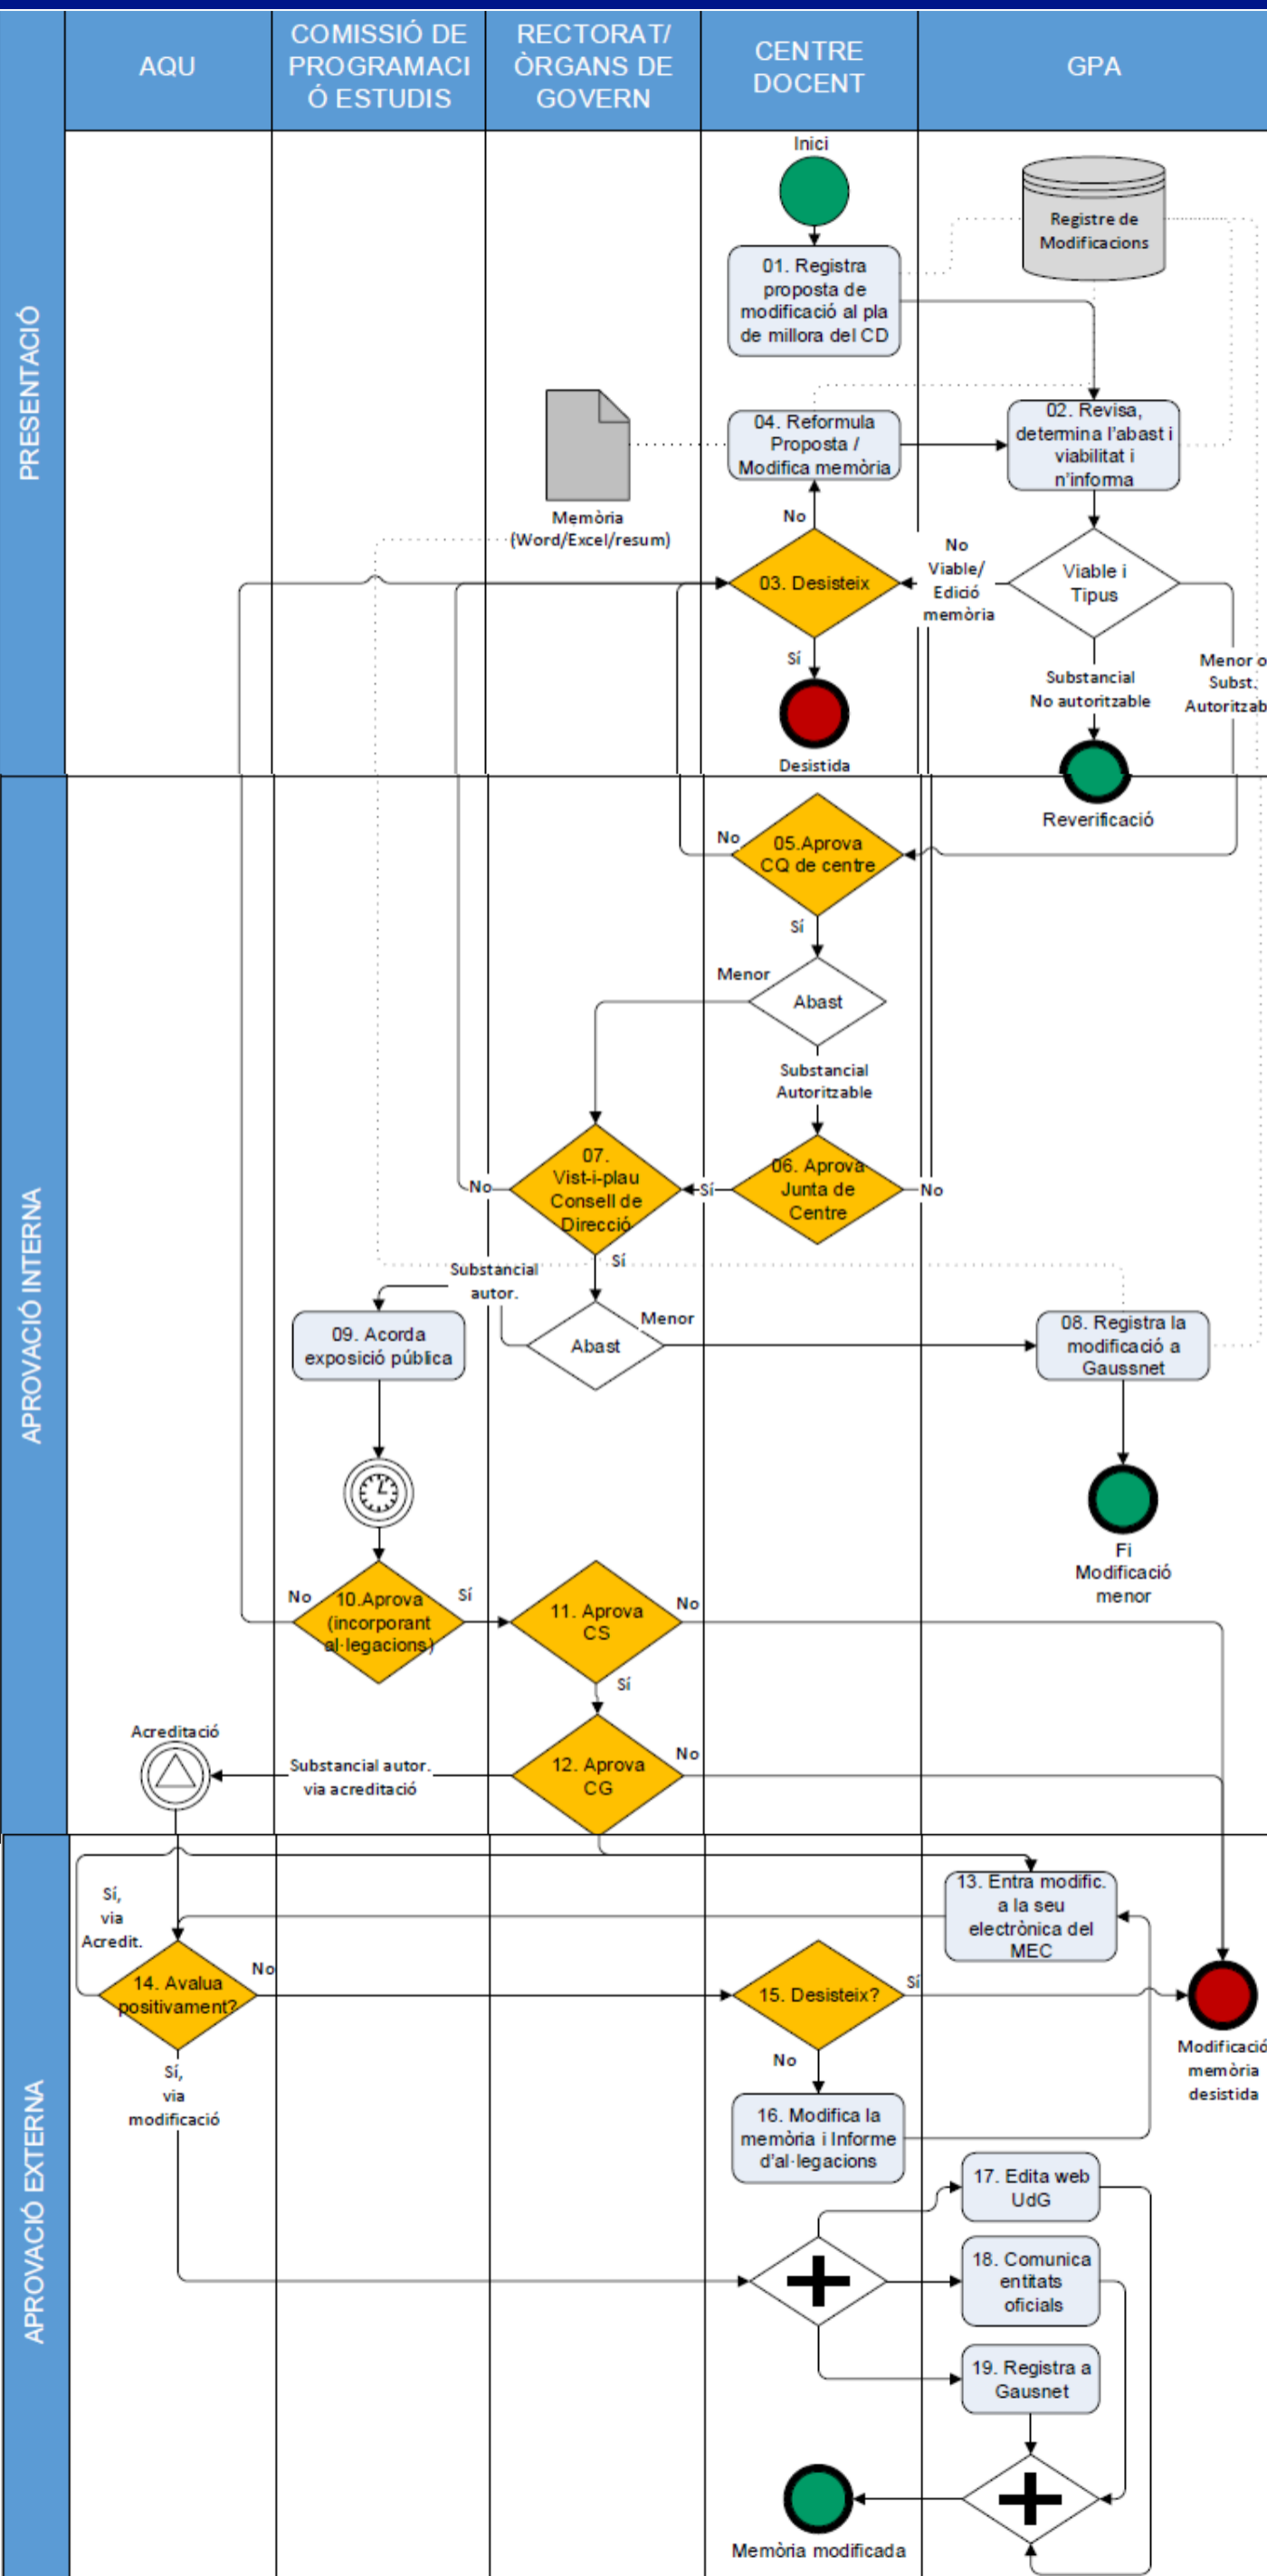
AQU

COMISSIÓ DE PROGRAMACIÓ ESTUDIS

RECTORAT/ ÒRGANS DE GOVERN

CENTRE DOCENT

GPA

PRESENTACIÓ

Inici

Registre de Modificacions

01. Registra proposta de modificació al pla de millora del CD

04. Reformula Proposta / Modifica memòria

02. Revisa, determina l'abast i viabilitat i n'informa

Memòria (Word/Excel/resum)

No

03. Desisteix

No Viable/ Edició memòria

Viable i Tipus

Sí

Substancial No autoritzable

Menor o Subst. Autoritzab

Desistida

Reverificació

APROVACIÓ INTERNA

No

05.Aprova CQ de centre

Sí

Menor

Abast

Substancial Autoritzable

No

07. Vist-i-plau Consell de Direcció

Sí

06. Aprova Junta de Centre

No

Sí

Substancial autor.

Menor

09. Acorda exposició pública

Abast

08. Registra la modificació a Gaussnet

Fi Modificació menor

No

10.Aprova (incorporant al·legacions)

Sí

11. Aprova CS

No

Sí

Acreditació

Substancial autor. via acreditació

12. Aprova CG

No

APROVACIÓ EXTERNA

13. Entra modific. a la seu electrònica del MEC

Sí, via Acredit.

14. Avalua positivament?

No

15. Desisteix?

Sí

Modificació memòria desistida

Sí, via modificació

No

16. Modifica la memòria i Informe d'al·legacions

17. Edita web UdG

18. Comunica entitats oficials

19. Registra a Gausnet

Memòria modificada